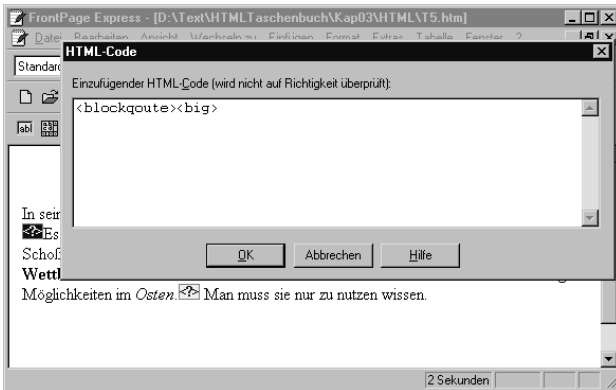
FrontPage Express - [D:\Text\HTMLTaschenbuch\Kap03\HTML\T5.htm]

Datei Bearbeiten Ansicht Wechseln zu Einfügen Format Extras Tabelle Fenster ?

Standard

HTML-Code

Einzufügender HTML-Code (wird nicht auf Richtigkeit überprüft):

<blockqoute><big>

OK

Abbrechen

Hilfe

In sein

Es

Schoß

Wettl

Möglichkeiten im *Osten*. Man muss sie nur zu nutzen wissen.

2 Sekunden